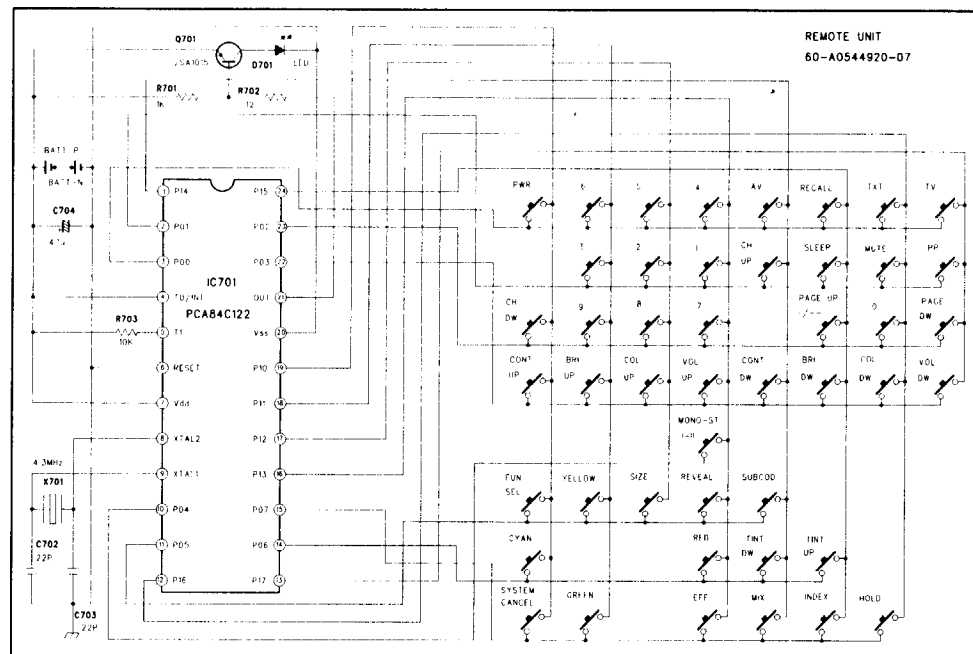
REMOTE UNIT
60-A0544920-07

Q701
2SA1015
D701
LED
R701
1k
R702
12

BATT-P
BATT-N
C704
47u

1 P14
2 P01
3 P00
4 T0/INT
5 T1
6 RESET
7 Vdd
8 XTAL2
9 XTAL1
10 P04
11 P05
12 P16

IC701
PCA84C122

24 P15
23 P02
22 P03
21 OUT
20 Vss
19 P10
18 P11
17 P12
16 P13
15 P07
14 P06
13 P17

R703
10K
4.3MHz
X701
C702
22P
C703
22P

PWR
6
5
4
AV
RECALL
TXT
TV
3
2
1
CH UP
SLEEP
MUTE
PP
CH DW
9
8
7
PAGE UP
0
PAGE DW
CONT UP
BRI UP
COL UP
VOL UP
CONT DW
BRI DW
COL DW
VOL DW
MONO-ST
FUN SEL
YELLOW
SIZE
REVEAL
SUBCOD
CYAN
RED
TINT DW
TINT UP
SYSTEM CANCEL
GREEN
OFF
MIX
INDEX
HOLD